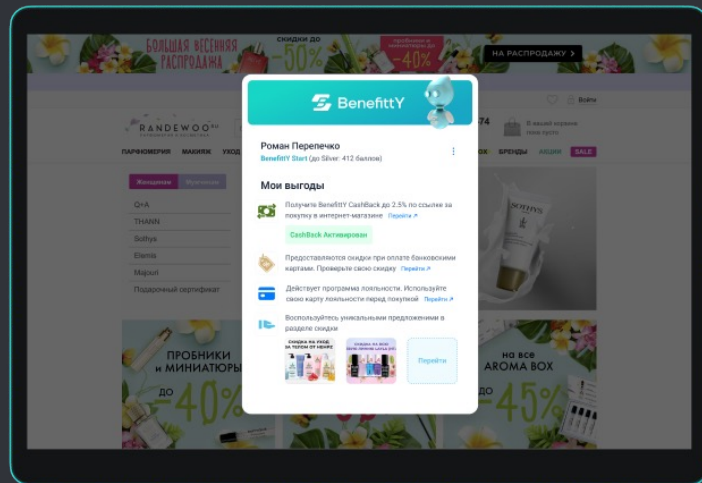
БОЛЬШАЯ ВЕСЕННЯЯ РАСПРОДАЖА

скидки до -50%

-40%

НА РАСПРОДАЖУ >

Войти

RANDEWOO

В вашей корзине пока пусто

ПАРФЮМЕРИЯ МАКИЯЖ УХОД

БРЕНДЫ АКЦИИ SALE

Женщинам Мужчинам

Q+A

THANN

Sothys

Elemis

Majouri

Подарочный сертификат

ПРОБНИКИ и МИНИАТЮРЫ -40%

на все AROMA BOX -45%

BenefitY

Роман Перепечко

BenefitY Start (до Silver: 412 баллов)

Мои выгоды

Получите BenefitY CashBack до 2.5% по ссылке за покупку в интернет-магазине Перейти ↗

CashBack Активирован

Предоставляются скидки при оплате банковскими картами. Проверьте свою скидку Перейти ↗

Действует программа лояльности. Используйте свою карту лояльности перед покупкой Перейти ↗

Воспользуйтесь уникальными предложениями в разделе скидки

Перейти